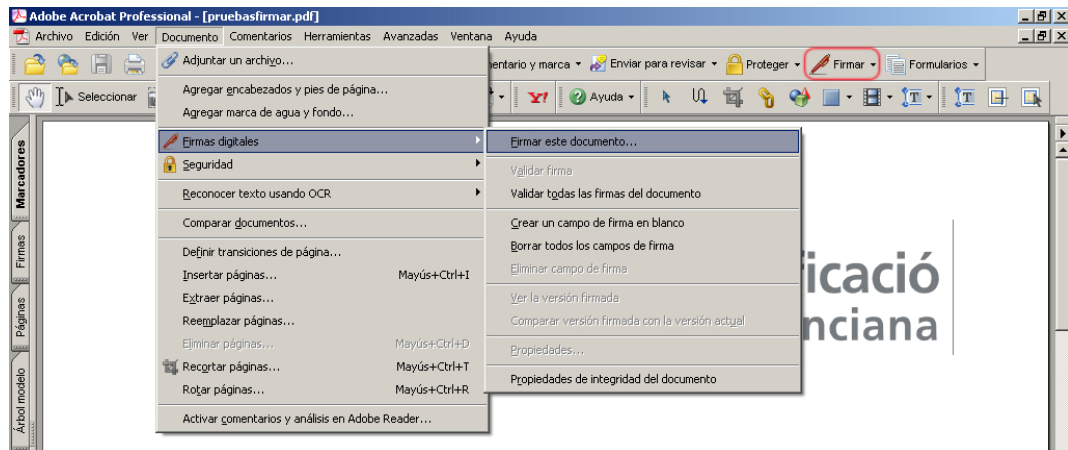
Adobe Acrobat Professional - [pruebasfirmar.pdf]

Archivo Edición Ver Documento Comentarios Herramientas Avanzadas Ventana Ayuda

Seleccionar

entario y marca Enviar para revisar Proteger Firmar Formularios

Ayuda

Marcadores Firmas Páginas Árbol modelo

Adjuntar un archivo...
Agregar encabezados y pies de página...
Agregar marca de agua y fondo...
Firmas digitales
Seguridad
Reconocer texto usando OCR
Comparar documentos...
Definir transiciones de página...
Insertar páginas... Mayús+Ctrl+I
Extraer páginas...
Reemplazar páginas...
Eliminar páginas... Mayús+Ctrl+D
Recortar páginas... Mayús+Ctrl+T
Rotar páginas... Mayús+Ctrl+R
Activar comentarios y análisis en Adobe Reader...

Firmar este documento...
Validar firma
Validar todas las firmas del documento
Crear un campo de firma en blanco
Borrar todos los campos de firma
Eliminar campo de firma
Ver la versión firmada
Comparar versión firmada con la versión actual
Propiedades...
Propiedades de integridad del documento

ficació
nciana